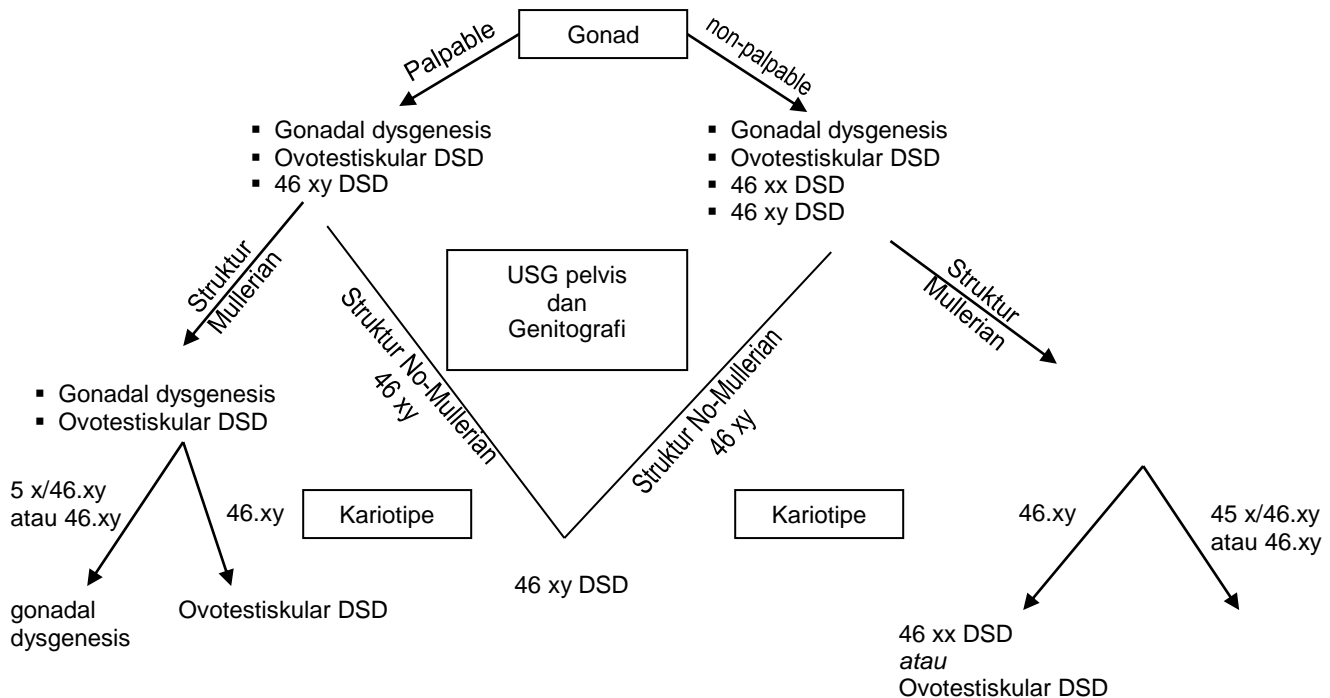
Gonad

Palpable

non-palpable

- Gonadal dysgenesis
- Ovotestiskular DSD
- 46 xy DSD

- Gonadal dysgenesis
- Ovotestiskular DSD
- 46 xx DSD
- 46 xy DSD

Struktur Mullerian

USG pelvis dan Genitografi

Struktur Mullerian

Struktur No-Mullerian 46 xy

Struktur No-Mullerian 46 xy

- Gonadal dysgenesis
- Ovotestiskular DSD

5 x/46.xy atau 46.xy

46.xy

Kariotipe

Kariotipe

46.xy

45 x/46.xy atau 46.xy

46 xy DSD

gonadal dysgenesis

Ovotestiskular DSD

46 xx DSD
*atau*
Ovotestiskular DSD